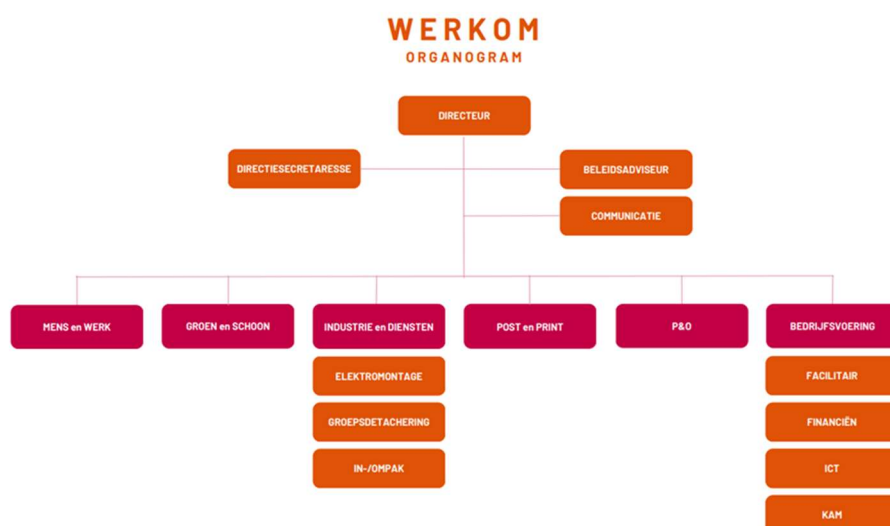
WERKOM
ORGANOGRAM

DIRECTEUR

DIRECTIESECRETARESSE

BELEIDSADVISEUR

COMMUNICATIE

MENS en WERK

GROEN en SCHOON

INDUSTRIE en DIENSTEN

ELEKTROMONTAGE

GROEPSDETACHERING

IN-/OMPAK

POST en PRINT

P&O

BEDRIJFSVOERING

FACILITAIR

FINANCIËN

ICT

KAM